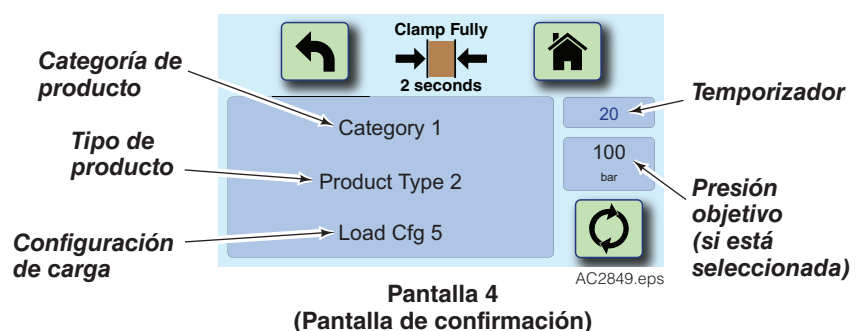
Clamp Fully

2 seconds

Categoría de producto

Category 1

Tipo de producto

Product Type 2

Configuración de carga

Load Cfg 5

20

Temporizador

100

bar

Presión objetivo (si está seleccionada)

AC2849.eps

Pantalla 4
(Pantalla de confirmación)